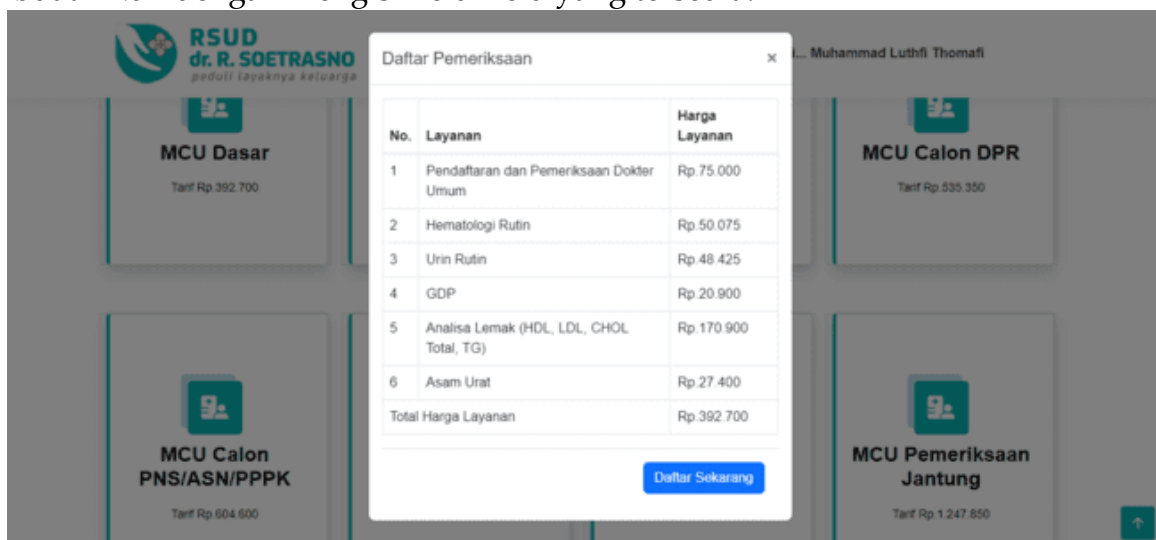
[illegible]

RSUD
dr. R. SOETRASNO
peduli layaknya keluarga

...l... Muhammad Luthfi Thomafi

MCU Dasar
Tarif Rp.392.700

MCU Calon DPR
Tarif Rp.535.350

MCU Calon PNS/ASN/PPPK
Tarif Rp.604.600

MCU Pemeriksaan Jantung
Tarif Rp.1.247.850

Daftar Pemeriksaan ×

| No. | Layanan | Harga Layanan |
|---|---|---|
| 1 | Pendaftaran dan Pemeriksaan Dokter Umum | Rp.75.000 |
| 2 | Hematologi Rutin | Rp.50.075 |
| 3 | Urin Rutin | Rp.48.425 |
| 4 | GDP | Rp.20.900 |
| 5 | Analisa Lemak (HDL, LDL, CHOL Total, TG) | Rp.170.900 |
| 6 | Asam Urat | Rp.27.400 |
| Total Harga Layanan | | Rp.392.700 |

Daftar Sekarang